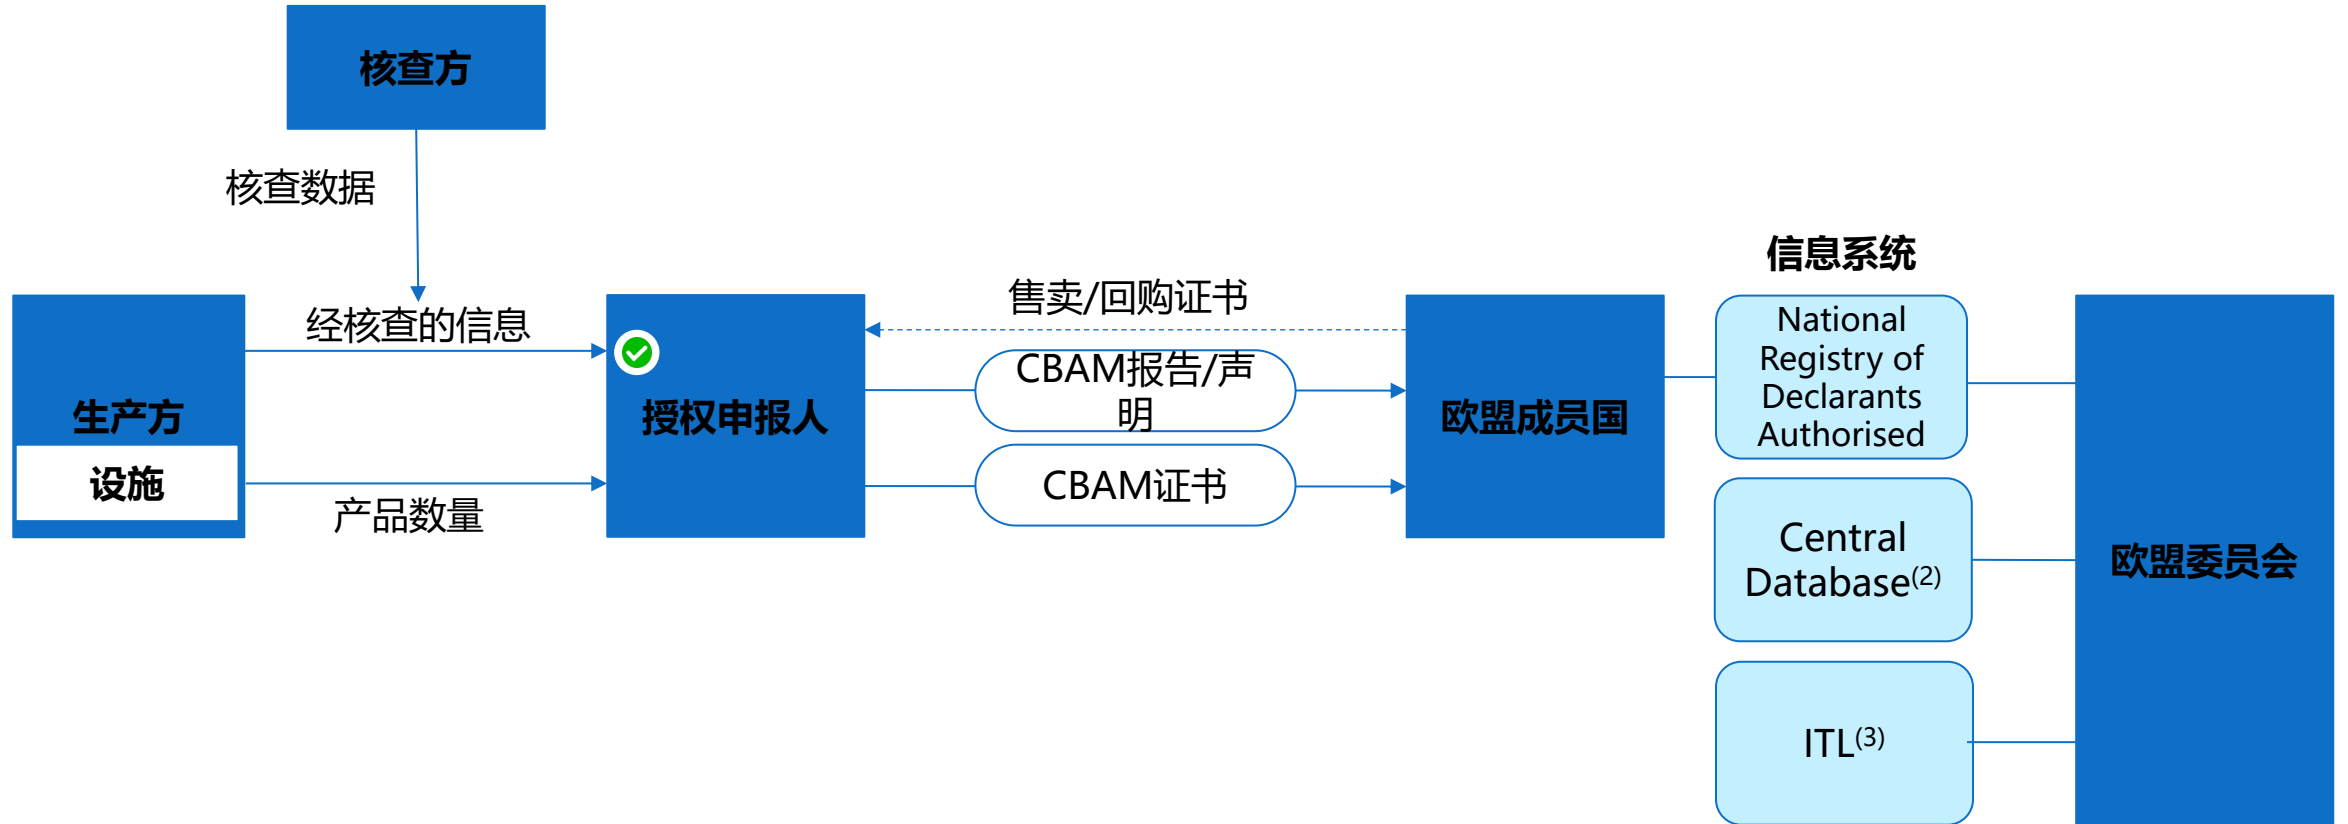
核查方

核查数据

信息系统

经核查的信息

售卖/回购证书

生产方

设施

授权申报人

CBAM报告/声明

CBAM证书

欧盟成员国

National Registry of Declarants Authorised

Central Database$^{(2)}$

ITL$^{(3)}$

欧盟委员会

产品数量